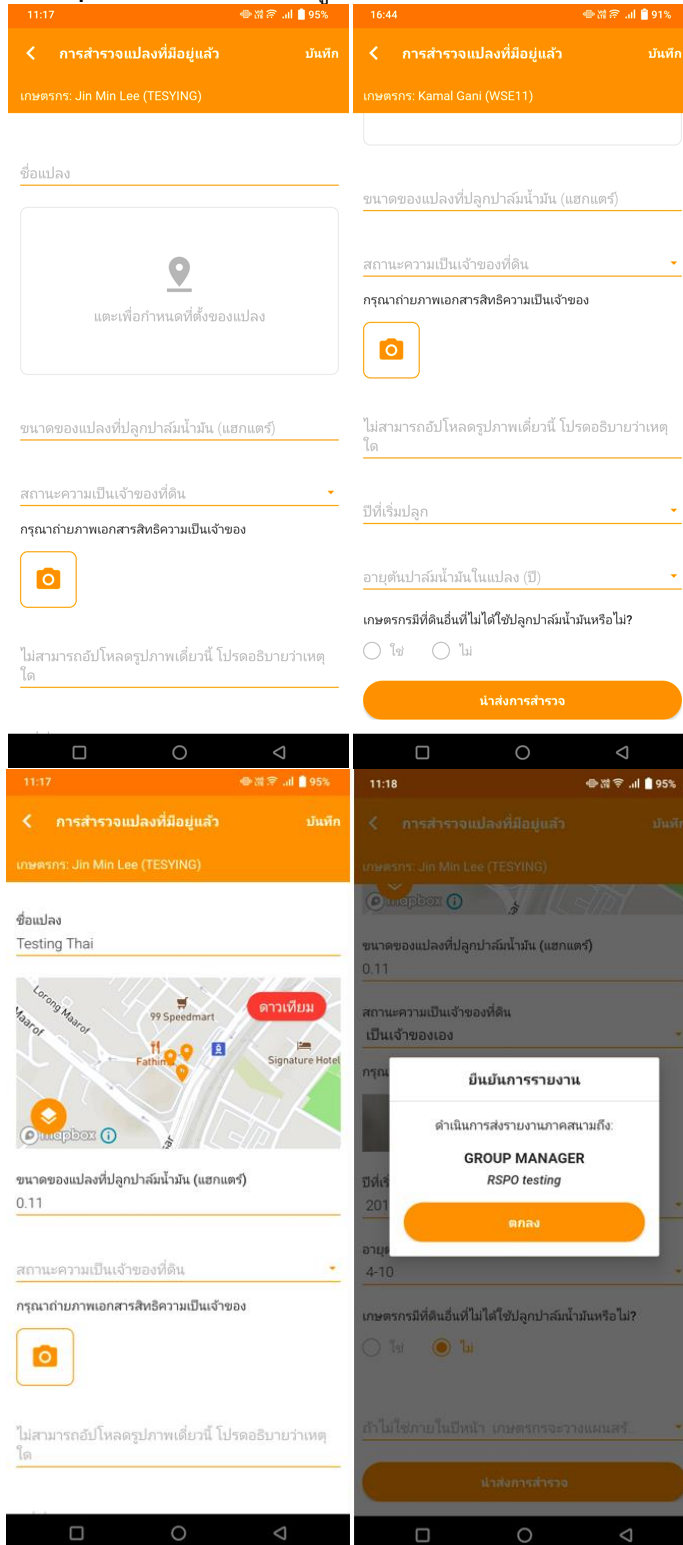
11:17 95%

การสำรวจแปลงที่มีอยู่แล้ว บันทึก

เกษตรกร: Jin Min Lee (TESYING)

ชื่อแปลง

แตะเพื่อกำหนดที่ตั้งของแปลง

ขนาดของแปลงที่ปลูกปาล์มน้ำมัน (แฮกแตร์)

สถานะความเป็นเจ้าของที่ดิน

กรุณาถ่ายภาพเอกสารสิทธิความเป็นเจ้าของ

ไม่สามารถอัปโหลดรูปภาพเดี๋ยวนี้ โปรดอธิบายว่าเหตุใด

16:44 91%

การสำรวจแปลงที่มีอยู่แล้ว บันทึก

เกษตรกร: Kamal Gani (WSE11)

ขนาดของแปลงที่ปลูกปาล์มน้ำมัน (แฮกแตร์)

สถานะความเป็นเจ้าของที่ดิน

กรุณาถ่ายภาพเอกสารสิทธิความเป็นเจ้าของ

ไม่สามารถอัปโหลดรูปภาพเดี๋ยวนี้ โปรดอธิบายว่าเหตุใด

ปีที่เริ่มปลูก

อายุต้นปาล์มน้ำมันในแปลง (ปี)

เกษตรกรมีที่ดินอื่นที่ไม่ได้ใช้ปลูกปาล์มน้ำมันหรือไม่?

ใช่ ไม่

นำส่งการสำรวจ

11:17 95%

การสำรวจแปลงที่มีอยู่แล้ว บันทึก

เกษตรกร: Jin Min Lee (TESYING)

ชื่อแปลง
Testing Thai

Lorong Maarof
Maarof
99 Speedmart
ดาวเทียม
Fathima
Signature Hotel
mapbox

ขนาดของแปลงที่ปลูกปาล์มน้ำมัน (แฮกแตร์)
0.11

สถานะความเป็นเจ้าของที่ดิน

กรุณาถ่ายภาพเอกสารสิทธิความเป็นเจ้าของ

ไม่สามารถอัปโหลดรูปภาพเดี๋ยวนี้ โปรดอธิบายว่าเหตุใด

11:18 95%

การสำรวจแปลงที่มีอยู่แล้ว บันทึก

เกษตรกร: Jin Min Lee (TESYING)

mapbox

ขนาดของแปลงที่ปลูกปาล์มน้ำมัน (แฮกแตร์)
0.11

สถานะความเป็นเจ้าของที่ดิน
เป็นเจ้าของเอง

กรุณ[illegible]

ยืนยันการรายงาน

ดำเนินการส่งรายงานภาคสนามถึง:

GROUP MANAGER
RSPO testing

ตกลง

ปีที่เ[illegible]
201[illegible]

อายุ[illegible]
4-10

เกษตรกรมีที่ดินอื่นที่ไม่ได้ใช้ปลูกปาล์มน้ำมันหรือไม่?

ใช่ ไม่

ถ้าไม่ใช่ภายในปีหน้า เกษตรกรจะวางแผนสร้...

นำส่งการสำรวจ